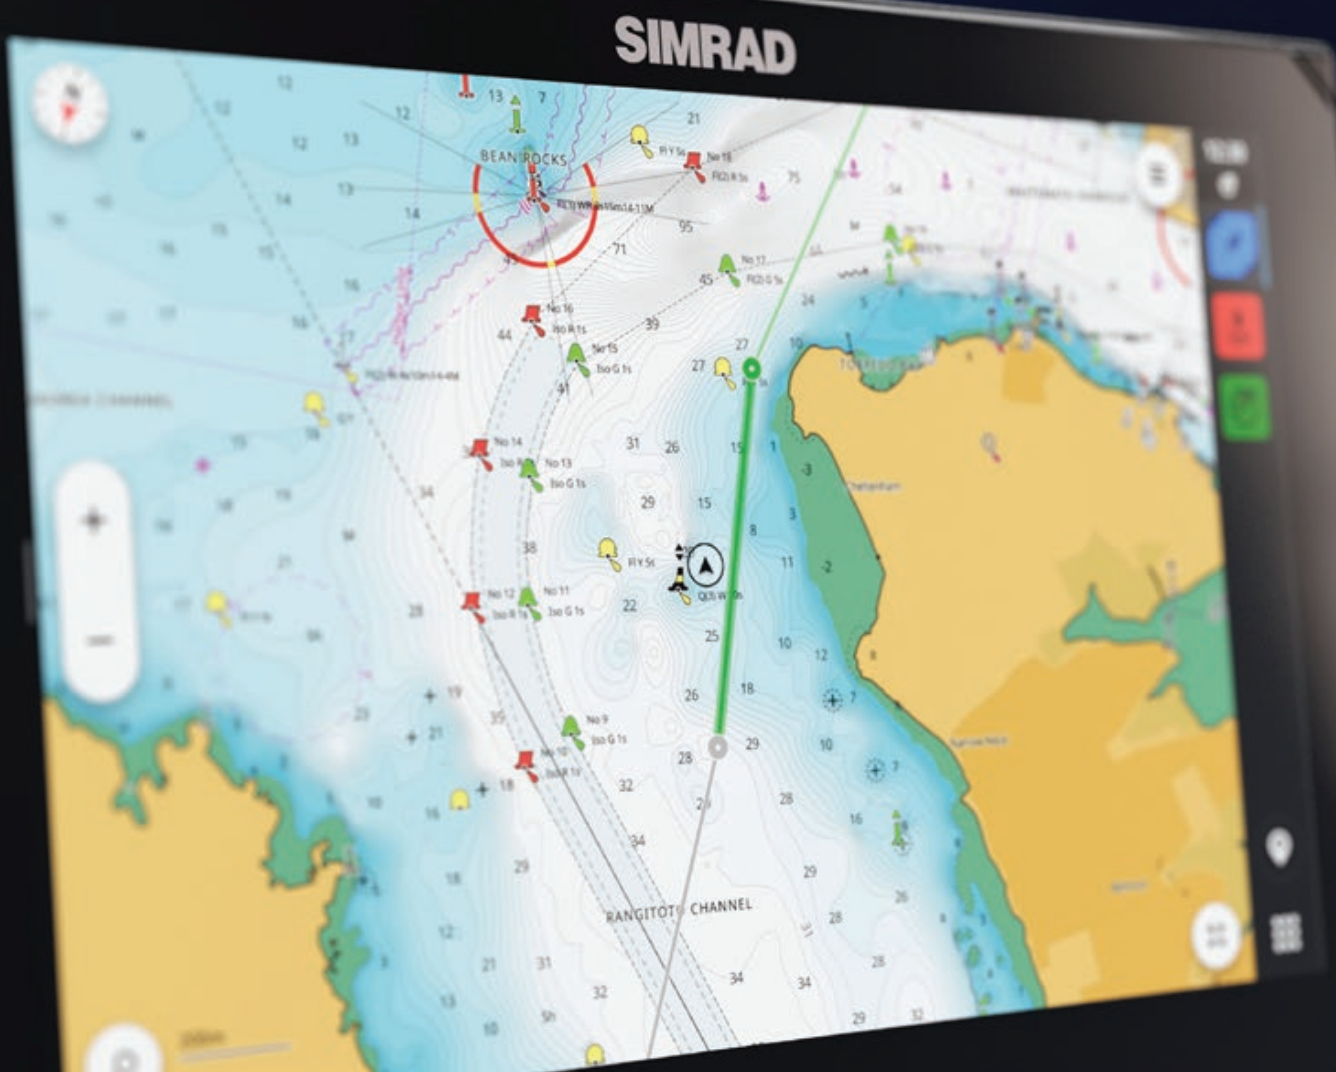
SIMRAD

BEAN ROCKS

Fl Y 5s

No 18

No 17

No 16

No 15

Iso G 1s

No 14

No 13

Iso G 1s

Fl Y 5s

No 12

No 11

Iso G 1s

No 9

Iso G 1s

No 10

RANGITOTO CHANNEL

12 13 7 21 12 13 13 14 14 95 75 71 45 45 39 44 27 27 41 31 26 15 29 15 38 8 11 22 25 10 12 18 26 29 10 28 28 21 32 34 16 18 29 29 28 26 28 21 31 32 34 34 29 32 18 16 19 21 18 10 3 1 -3 -2 7 7 16 24 5 8 17 28 16